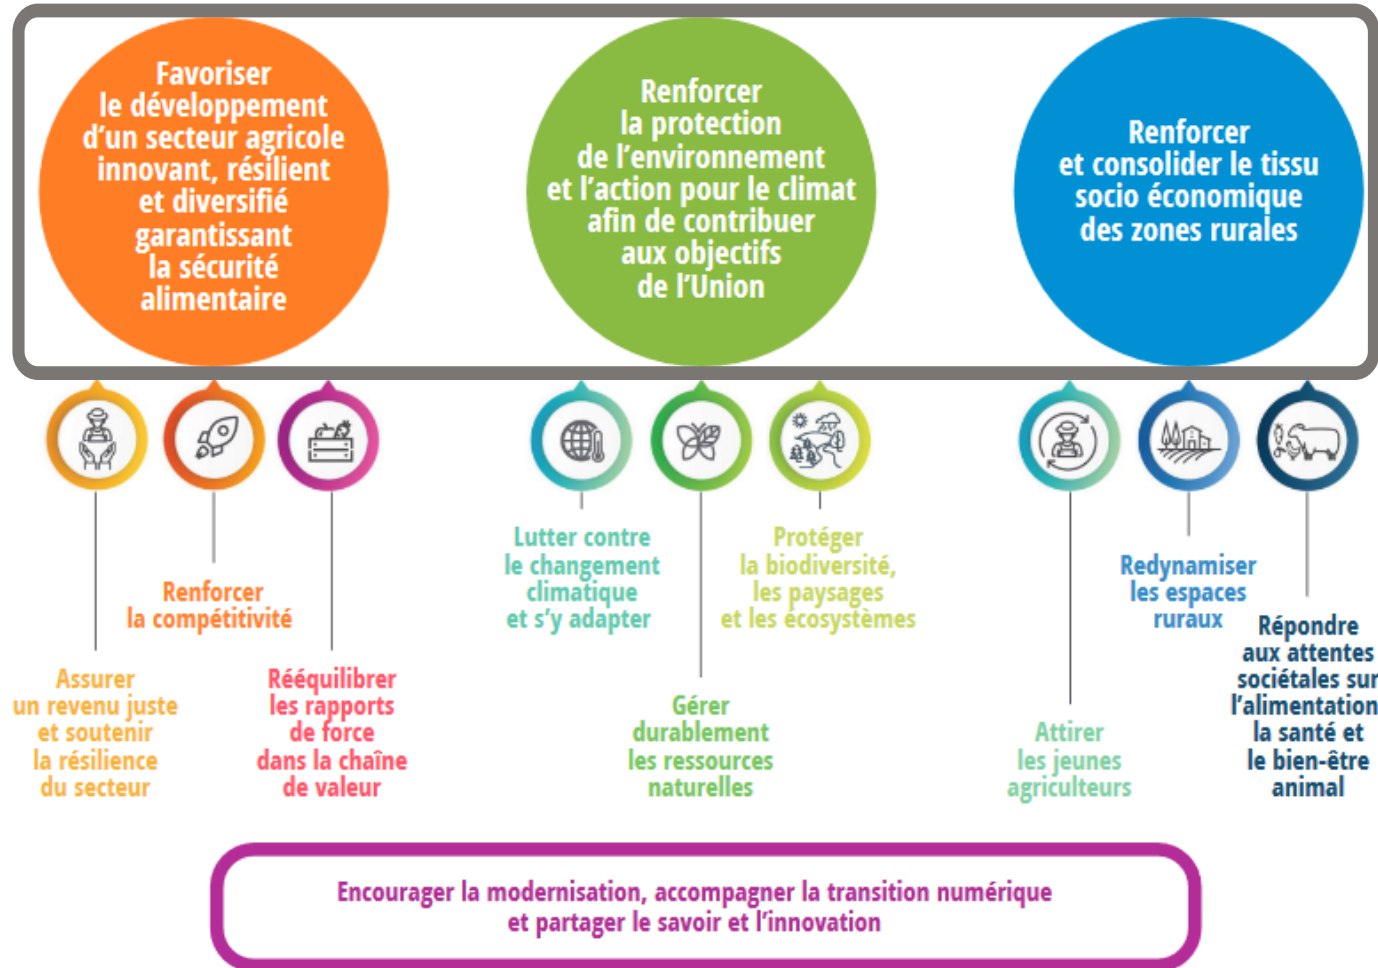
Favoriser le développement d'un secteur agricole innovant, résilient et diversifié garantissant la sécurité alimentaire

Renforcer la protection de l'environnement et l'action pour le climat afin de contribuer aux objectifs de l'Union

Renforcer et consolider le tissu socio économique des zones rurales

Renforcer la compétitivité

Assurer un revenu juste et soutenir la résilience du secteur

Rééquilibrer les rapports de force dans la chaîne de valeur

Lutter contre le changement climatique et s'y adapter

Protéger la biodiversité, les paysages et les écosystèmes

Gérer durablement les ressources naturelles

Redynamiser les espaces ruraux

Répondre aux attentes sociétales sur l'alimentation la santé et le bien-être animal

Attirer les jeunes agriculteurs

Encourager la modernisation, accompagner la transition numérique et partager le savoir et l'innovation